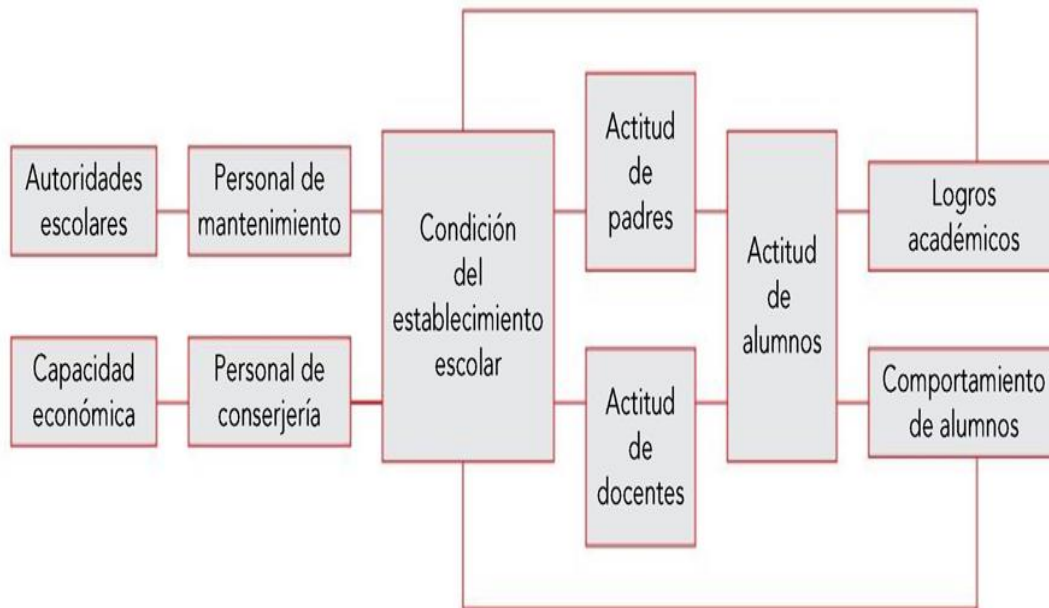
Autoridades escolares

Personal de mantenimiento

Capacidad económica

Personal de conserjería

Condición del establecimiento escolar

Actitud de padres

Actitud de docentes

Actitud de alumnos

Logros académicos

Comportamiento de alumnos